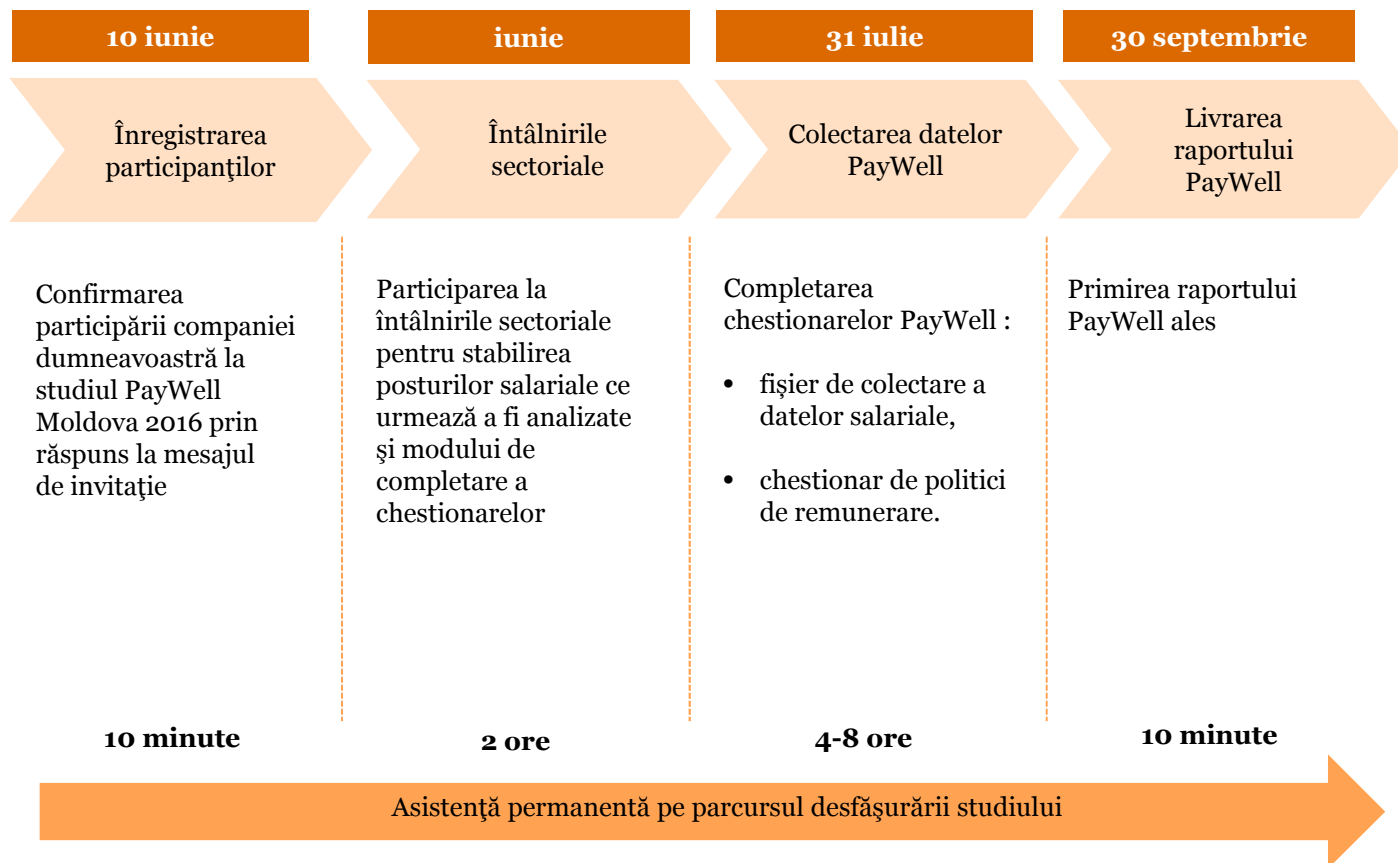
10 iunie

Înregistrarea participanţilor

Confirmarea participării companiei dumneavoastră la studiul PayWell Moldova 2016 prin răspuns la mesajul de invitaţie

10 minute

iunie

Întâlnirile sectoriale

Participarea la întâlnirile sectoriale pentru stabilirea posturilor salariale ce urmează a fi analizate şi modului de completare a chestionarelor

2 ore

31 iulie

Colectarea datelor PayWell

Completarea chestionarelor PayWell :

• fişier de colectare a datelor salariale,

• chestionar de politici de remunerare.

4-8 ore

30 septembrie

Livrarea raportului PayWell

Primirea raportului PayWell ales

10 minute

Asistenţă permanentă pe parcursul desfăşurării studiului